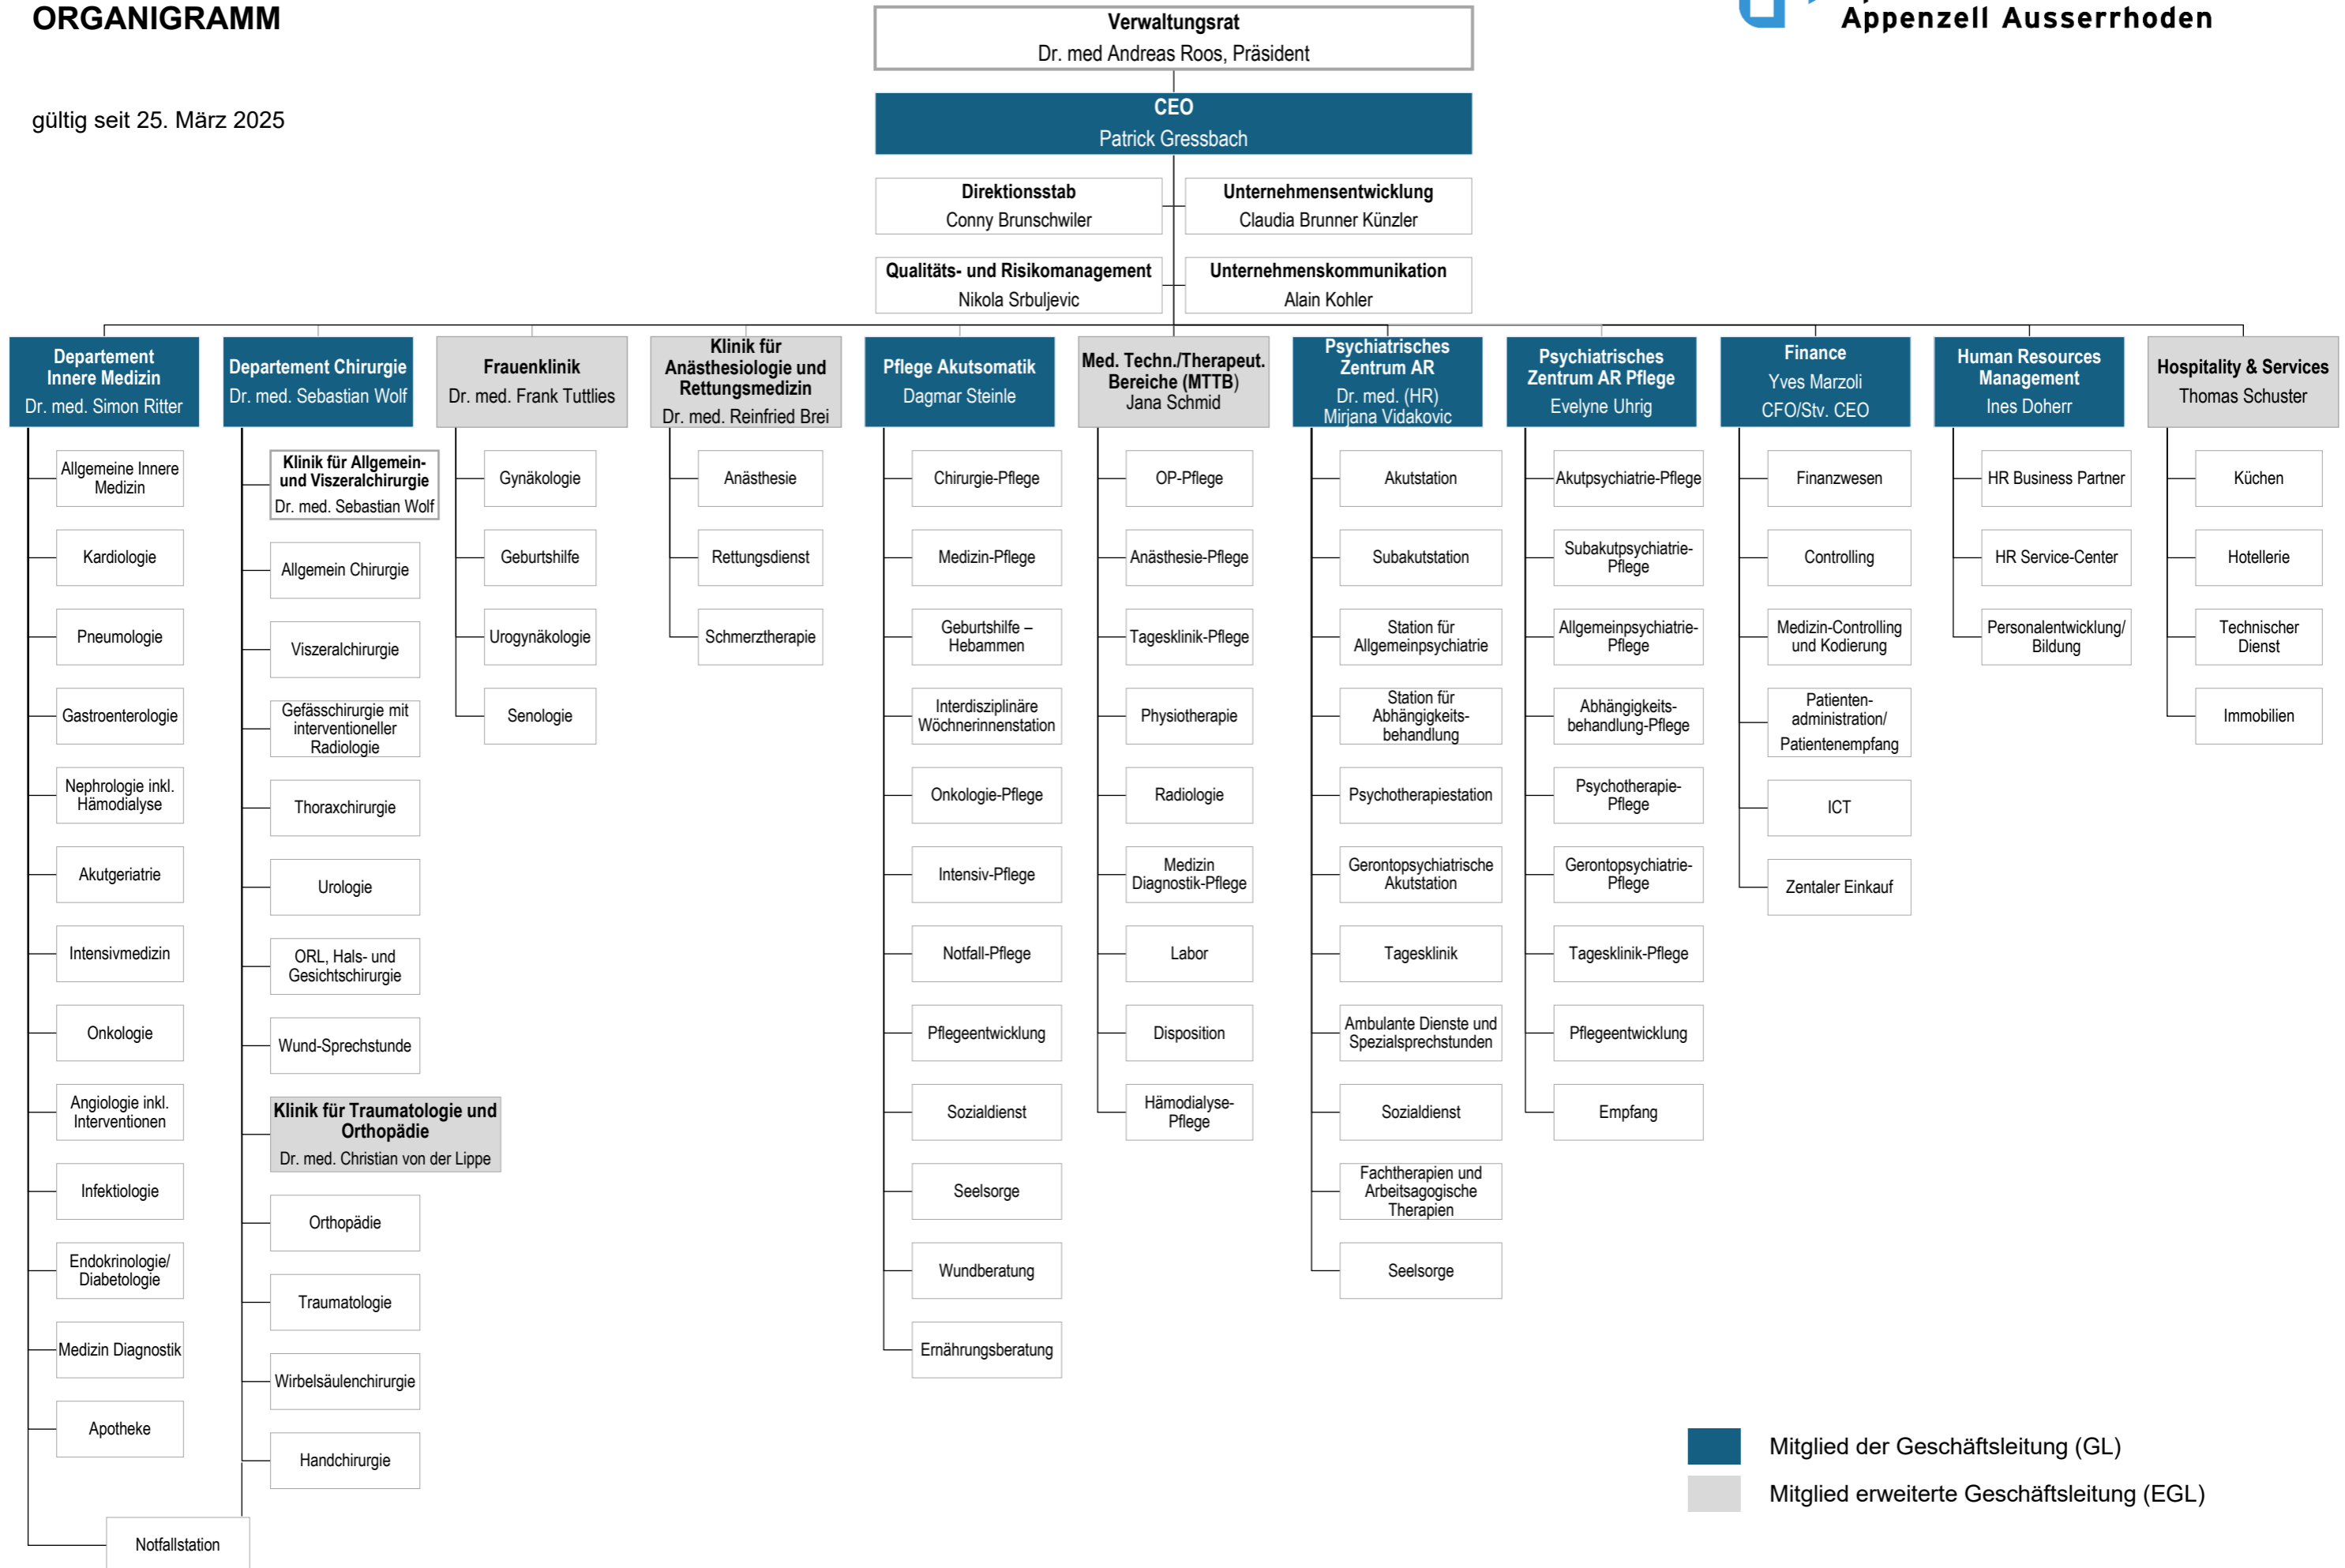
ORGANIGRAMM

gültig seit 25. März 2025

Appenzell Ausserrhoden

Verwaltungsrat
Dr. med Andreas Roos, Präsident

CEO
Patrick Gressbach

Direktionsstab
Conny Brunschwiler

Unternehmensentwicklung
Claudia Brunner Künzler

Qualitäts- und Risikomanagement
Nikola Srbuljevic

Unternehmenskommunikation
Alain Kohler

Departement Innere Medizin
Dr. med. Simon Ritter

Allgemeine Innere Medizin
Kardiologie
Pneumologie
Gastroenterologie
Nephrologie inkl. Hämodialyse
Akutgeriatrie
Intensivmedizin
Onkologie
Angiologie inkl. Interventionen
Infektiologie
Endokrinologie/ Diabetologie
Medizin Diagnostik
Apotheke
Notfallstation

Departement Chirurgie
Dr. med. Sebastian Wolf

Klinik für Allgemein- und Viszeralchirurgie
Dr. med. Sebastian Wolf
Allgemein Chirurgie
Viszeralchirurgie
Gefässchirurgie mit interventioneller Radiologie
Thoraxchirurgie
Urologie
ORL, Hals- und Gesichtschirurgie
Wund-Sprechstunde

Klinik für Traumatologie und Orthopädie
Dr. med. Christian von der Lippe
Orthopädie
Traumatologie
Wirbelsäulenchirurgie
Handchirurgie

Frauenklinik
Dr. med. Frank Tuttlies

Gynäkologie
Geburtshilfe
Urogynäkologie
Senologie

Klinik für Anästhesiologie und Rettungsmedizin
Dr. med. Reinfried Brei

Anästhesie
Rettungsdienst
Schmerztherapie

Pflege Akutsomatik
Dagmar Steinle

Chirurgie-Pflege
Medizin-Pflege
Geburtshilfe – Hebammen
Interdisziplinäre Wöchnerinnenstation
Onkologie-Pflege
Intensiv-Pflege
Notfall-Pflege
Pflegeentwicklung
Sozialdienst
Seelsorge
Wundberatung
Ernährungsberatung

Med. Techn./Therapeut. Bereiche (MTTB)
Jana Schmid

OP-Pflege
Anästhesie-Pflege
Tagesklinik-Pflege
Physiotherapie
Radiologie
Medizin Diagnostik-Pflege
Labor
Disposition
Hämodialyse-Pflege

Psychiatrisches Zentrum AR
Dr. med. (HR) Mirjana Vidakovic

Akutstation
Subakutstation
Station für Allgemeinpsychiatrie
Station für Abhängigkeits-behandlung
Psychotherapiestation
Gerontopsychiatrische Akutstation
Tagesklinik
Ambulante Dienste und Spezialsprechstunden
Sozialdienst
Fachtherapien und Arbeitsagogische Therapien
Seelsorge

Psychiatrisches Zentrum AR Pflege
Evelyne Uhrig

Akutpsychiatrie-Pflege
Subakutpsychiatrie-Pflege
Allgemeinpsychiatrie-Pflege
Abhängigkeits-behandlung-Pflege
Psychotherapie-Pflege
Gerontopsychiatrie-Pflege
Tagesklinik-Pflege
Pflegeentwicklung
Empfang

Finance
Yves Marzoli
CFO/Stv. CEO

Finanzwesen
Controlling
Medizin-Controlling und Kodierung
Patienten-administration/ Patientenempfang
ICT
Zentaler Einkauf

Human Resources Management
Ines Doherr

HR Business Partner
HR Service-Center
Personalentwicklung/ Bildung

Hospitality & Services
Thomas Schuster

Küchen
Hotellerie
Technischer Dienst
Immobilien

Mitglied der Geschäftsleitung (GL)
Mitglied erweiterte Geschäftsleitung (EGL)